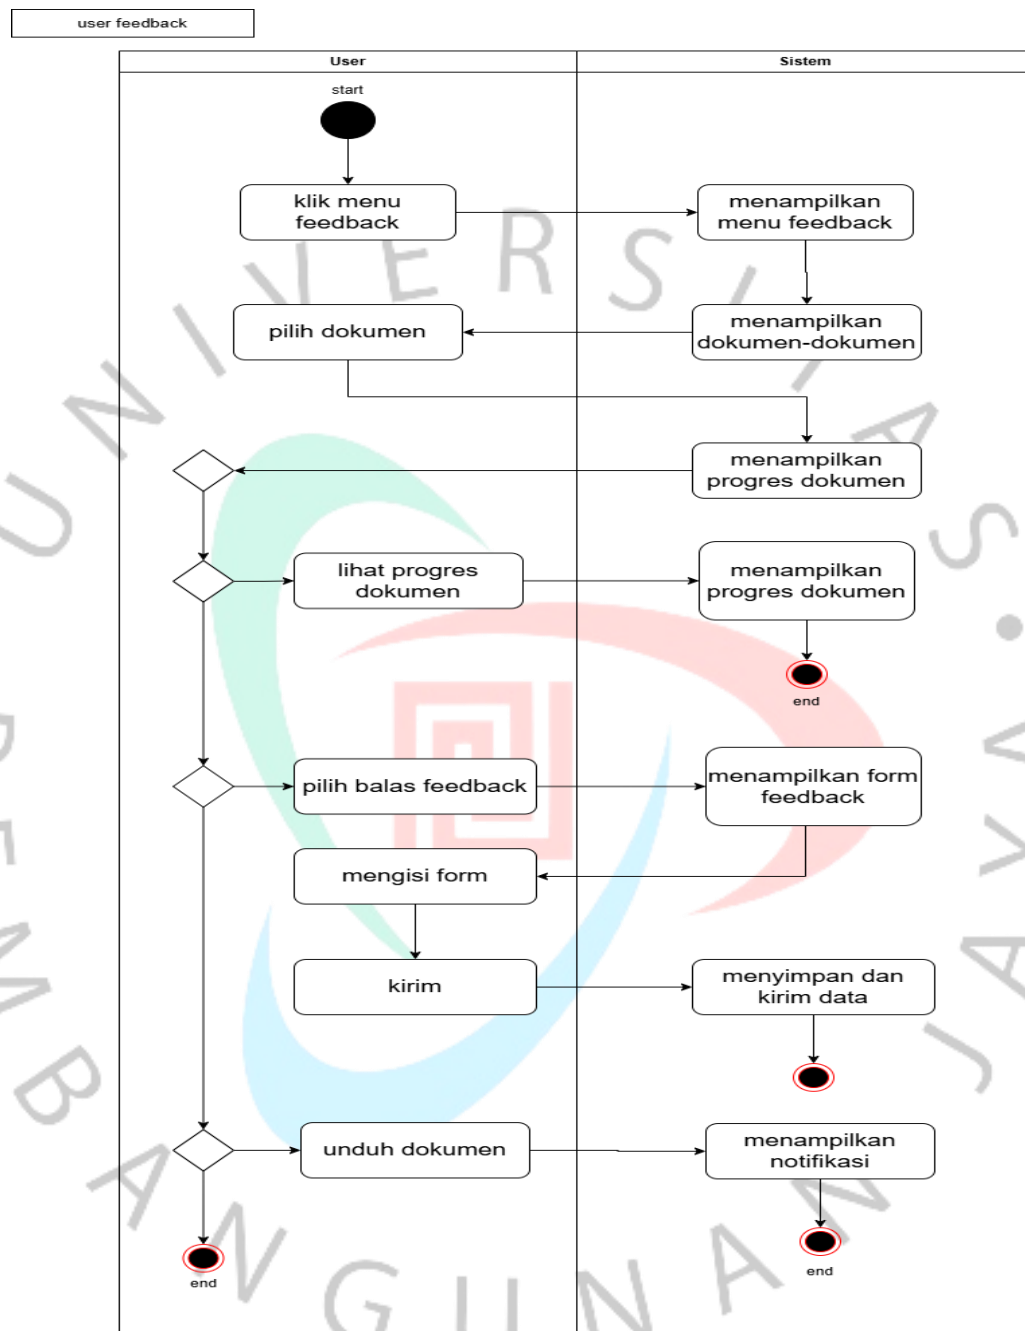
user feedback

User

Sistem

start

klik menu feedback

menampilkan menu feedback

pilih dokumen

menampilkan dokumen-dokumen

menampilkan progres dokumen

lihat progres dokumen

menampilkan progres dokumen

end

pilih balas feedback

menampilkan form feedback

mengisi form

kirim

menyimpan dan kirim data

unduh dokumen

menampilkan notifikasi

end

end

UNIVERSITAS PEMBANGUNAN JAYA